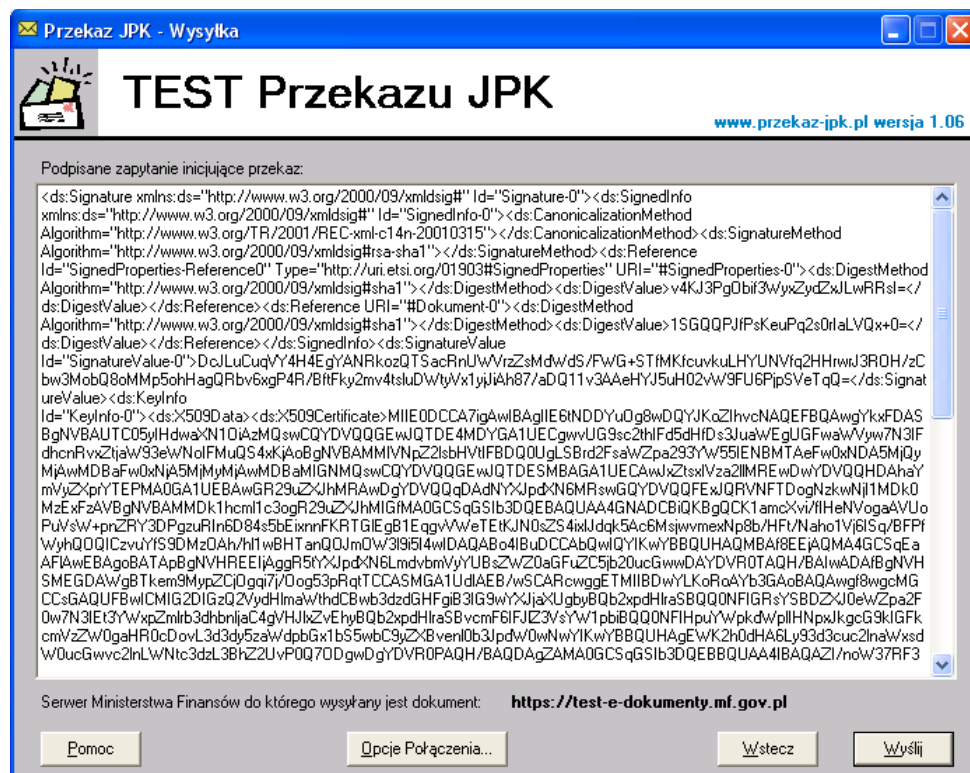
Przekaz JPK - Wysyłka

TEST Przekazu JPK

www.przekaz-jpk.pl wersja 1.06

Podpisane zapytanie inicjujące przekaz:

<ds:Signature xmlns:ds="http://www.w3.org/2000/09/xmldsig#" Id="Signature-0"><ds:SignedInfo xmlns:ds="http://www.w3.org/2000/09/xmldsig#" Id="SignedInfo-0"><ds:CanonicalizationMethod Algorithm="http://www.w3.org/TR/2001/REC-xml-c14n-20010315"></ds:CanonicalizationMethod><ds:SignatureMethod Algorithm="http://www.w3.org/2000/09/xmldsig#rsa-sha1"></ds:SignatureMethod><ds:Reference Id="SignedProperties-Reference0" Type="http://uri.etsi.org/01903#SignedProperties" URI="#SignedProperties-0"><ds:DigestMethod Algorithm="http://www.w3.org/2000/09/xmldsig#sha1"></ds:DigestMethod><ds:DigestValue>v4KJ3PgObif3WyxZydZxJLwRRsI=</ds:DigestValue></ds:Reference><ds:Reference URI="#Dokument-0"><ds:DigestMethod Algorithm="http://www.w3.org/2000/09/xmldsig#sha1"></ds:DigestMethod><ds:DigestValue>1SGQQPJfPsKeuPq2s0rIaLVQx+0=</ds:DigestValue></ds:Reference></ds:SignedInfo><ds:SignatureValue Id="SignatureValue-0">DcJLuCuqVY4H4EgYANRkozQTSacRnUWVrzZsMdWdS/FWG+STfMKfcuvkuLHYUNVfq2HHrwrJ3ROH/zCbw3MobQ8oMMp5ohHagQRbv6xgP4R/BftFky2mv4tsluDWtyVx1yjJiAh87/aDQ11v3AAeHYJ5uH02vW9FU6PjpSVeTqQ=</ds:SignatureValue><ds:KeyInfo Id="KeyInfo-0"><ds:X509Data><ds:X509Certificate>MIIE0DCCA7igAwIBAgIIE6tNDDYuOg8wDQYJKoZIhvcNAQEFBQAwgYkxFDASBgNVBAUTC05yIHdwaXN1OiAzMQswCQYDVQQGEwJQTDE4MDYGA1UECgwvUG9sc2thIFd5dHfDs3JuaWEgUGFwaWVyw7N3IFdhcnRvxZtjaW93eWNoIFMuQS4xKjAoBgNVBAMMIVNpZ2lsbHVtIFBDQ0UgLSBrd2FsaWZpa293YW55IENBMTAeFw0xNDA5MjQyMjAwMDBaFw0xNjA5MjMyMjAwMDBaMIGNMQswCQYDVQQGEwJQTDESMBAGA1UECAwJxZtsxIVza2lMREwDwYDVQQHDAhaYmVyZXprYTEPMA0GA1UEBAwGR29uZXJhMRAwDgYDVQQqDAdNYXJpdXN6MRswGQYDVQQFExJQRVNFTDogNzkwNjI1MDk0MzExFzAVBgNVBAMMDk1hcml1c3ogR29uZXJhMIGfMA0GCSqGSIb3DQEBAQUAA4GNADCBiQKBgQCK1amcXvi/flHeNVogaAVUoPuVsW+prZRY3DPgzuRIn6D84s5bEixnnFKRTGIEgB1EqgvVWeTEtKJN0sZS4ixlJdqk5Ac6MsjwvmexNp8b/HFt/Naho1Vj6ISq/BFPfWyhQOQICzvuYfS9DMzOAh/hI1wBHTanQOJmOW3I9i5I4wIDAQABo4IBuDCCAbQwIQYIKwYBBQUHAQMBAf8EEjAQMA4GCSqEaAFIAwEBAgoBATApBgNVHREEIjAggR5tYXJpdXN6LmdvbmVyYUBsZWZ0aGFuZC5jb20ucGwwDAYDVR0TAQH/BAIwADAfBgNVHSMEGDAWgBTkem9MypZCjOgqi7j/Oog53pRqtTCCASMGA1UdIAEB/wSCARcwggETMIIBDwYLKoRoAYb3GAoBAQAwgf8wgcMGCCsGAQUFBwICMIG2DIGzQ2VydHlmaWthdCBwb3dzdGFgB3IG9wYXJjaXUgbyBQb2xpdHlraSBvcmF6IFBlcnR5ZmlrYWNqaSBTaWdpbGx1bSBQQ0NFIGRsYSBDZXJ0eWZpa2F0w7N3IEt3YWxpZmlrb3dhbnlja4gVHJlzZvEhyBQb2xpdHlraSBvcmF6IFJlZ3VsYW1pbiBQQ0NFIHpuYWpkdWplIHNpxJkgcG9kIGFkcmVzZW0gaHR0cDovL3d3dy5zaWdpbGx1bS5wbC9yZXBvenl0b3JpdW0wNwYIKwYBBQUHAgEWK2h0dHA6Ly93d3cuc2lnaWxsdW0ucGwvc2lnaWxNtc3dzL3BhZ2UvP0Q7ODgwDgYDVR0PAQH/BAQDAgZAMA0GCSqGSIb3DQEBBQUAA4IBAQAZI/noW37RF3

Serwer Ministerstwa Finansów do którego wysyłany jest dokument: https://test-e-dokumenty.mf.gov.pl

Pomoc

Opcje Połączenia...

Wstecz

Wyślij